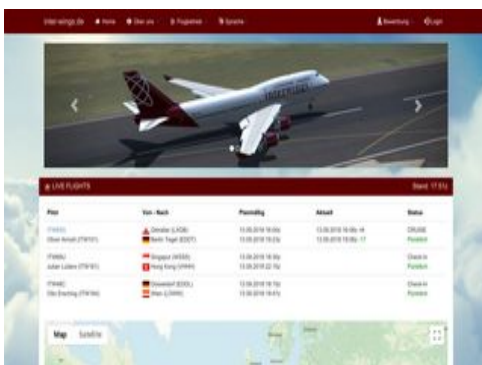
inter-wings.de Home Über uns Flugplätze Sprache Bewerbung Login

LIVE FLIGHTS Stand: 17:51

| Pilot | Von - Nach | Planmäßig | Aktuell | Status |
|---|---|---|---|---|
| ITW002 Oliver Arnold (ITW101) | Gibraltar (LXGB) Berlin Tegel (EDDT) | 13.08.2018 16:00z 13.08.2018 19:23z | 13.08.2018 16:09z +9 13.08.2018 19:40z 17 | CRUISE Pünktlich |
| ITW004 Julian Lüders (ITW161) | Singapur (WSSS) Hong Kong (VHHH) | 13.08.2018 18:10z 13.08.2018 22:15z | | Check-in Pünktlich |
| ITW40C Otto Eisching (ITW166) | Düsseldorf (EDDL) Wien (LOWW) | 13.08.2018 18:15z 13.08.2018 19:41z | | Check-in Pünktlich |

Map Satellite